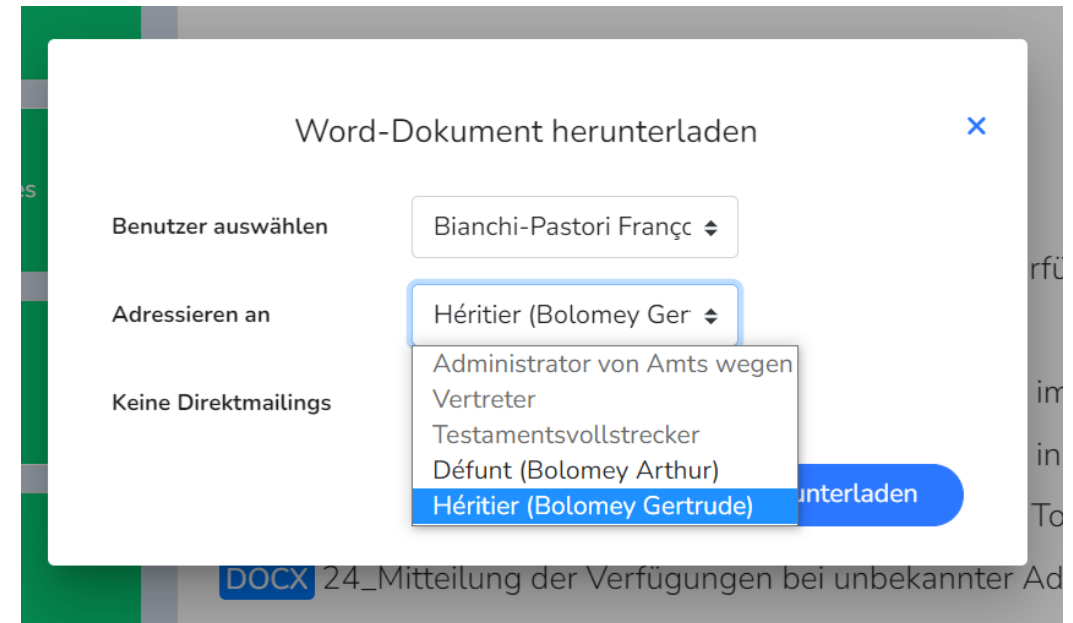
es

Word-Dokument herunterladen

×

Benutzer auswählen

Bianchi-Pastori Franço

Adressieren an

Héritier (Bolomey Ger

Keine Direktmailings

Administrator von Amts wegen
Vertreter
Testamentsvollstrecker
Défunt (Bolomey Arthur)
Héritier (Bolomey Gertrude)

unterladen

rfü

im

in

To

DOCX 24_Mitteilung der Verfügungen bei unbekannter Ad